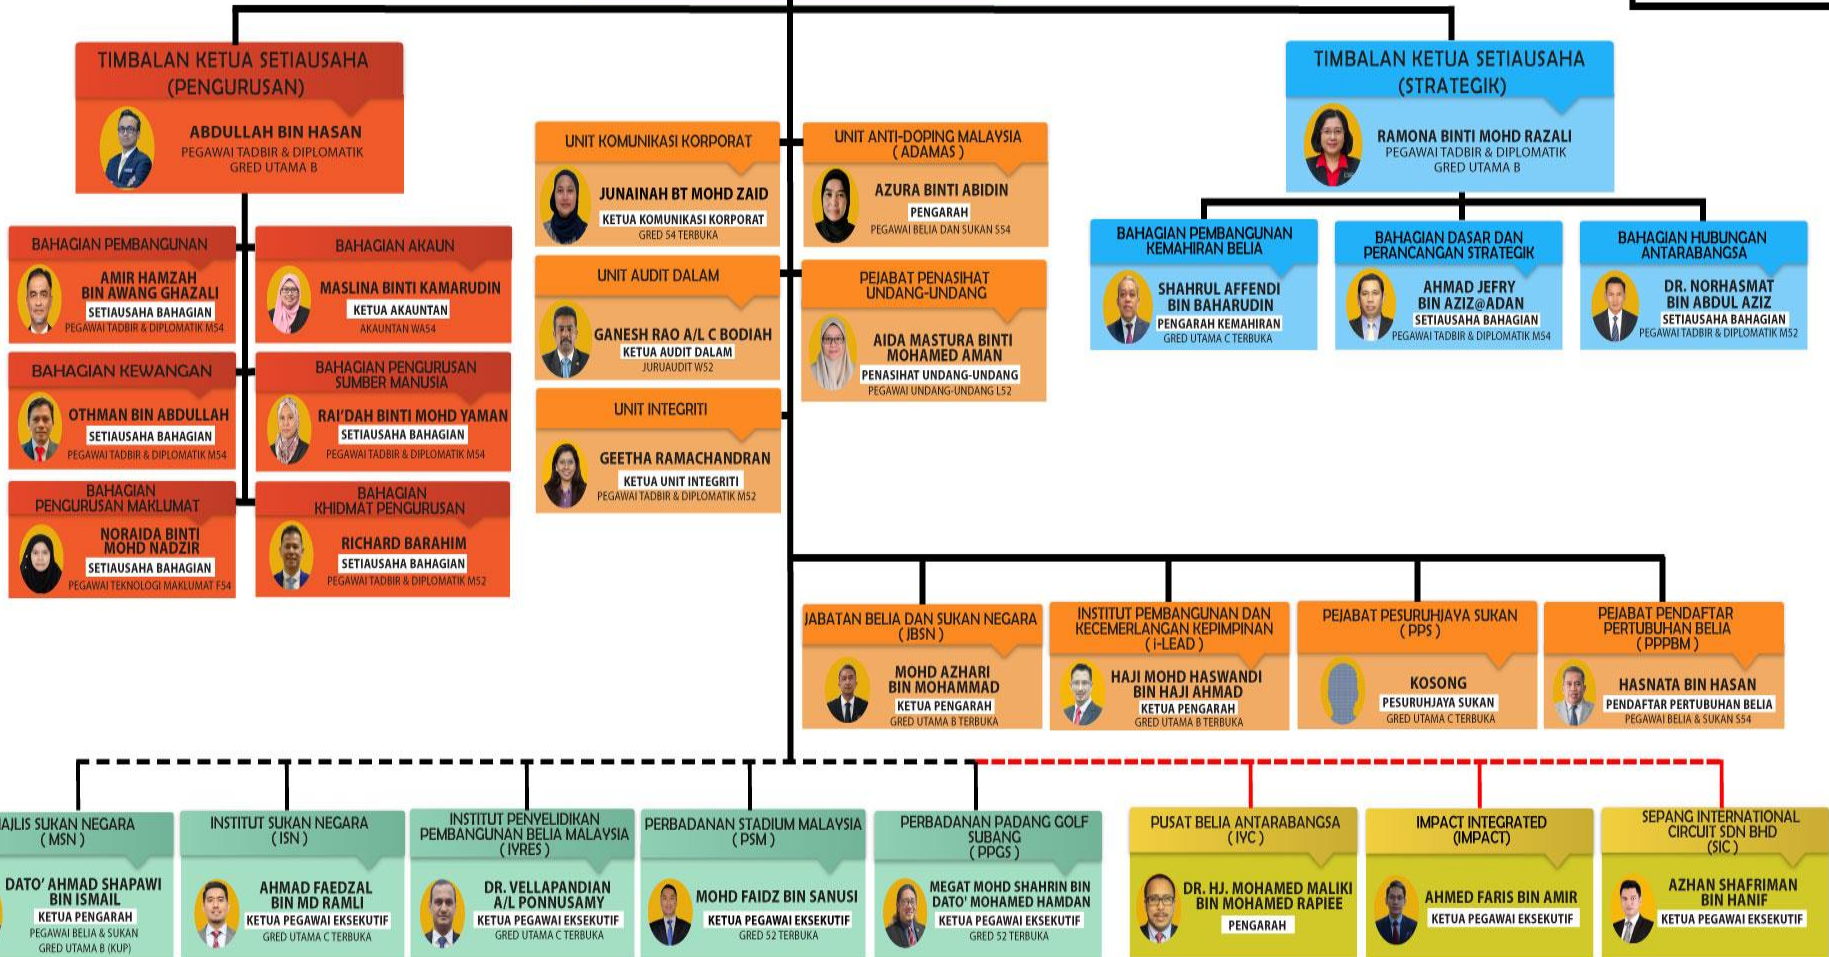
TIMBALAN KETUA SETIAUSAHA (PENGURUSAN)
ABDULLAH BIN HASAN
PEGAWAI TADBIR & DIPLOMATIK
GRED UTAMA B

BAHAGIAN PEMBANGUNAN
AMIR HAMZAH BIN AWANG GHAZALI
SETIAUSAHA BAHAGIAN
PEGAWAI TADBIR & DIPLOMATIK M54

BAHAGIAN AKAUN
MASLINA BINTI KAMARUDIN
KETUA AKAUNTAN
AKAUNTAN WA54

BAHAGIAN KEWANGAN
OTHMAN BIN ABDULLAH
SETIAUSAHA BAHAGIAN
PEGAWAI TADBIR & DIPLOMATIK M54

BAHAGIAN PENGURUSAN SUMBER MANUSIA
RAI'DAH BINTI MOHD YAMAN
SETIAUSAHA BAHAGIAN
PEGAWAI TADBIR & DIPLOMATIK M54

BAHAGIAN PENGURUSAN MAKLUMAT
NORAIDA BINTI MOHD NADZIR
SETIAUSAHA BAHAGIAN
PEGAWAI TEKNOLOGI MAKLUMAT F54

BAHAGIAN KHIDMAT PENGURUSAN
RICHARD BARAHIM
SETIAUSAHA BAHAGIAN
PEGAWAI TADBIR & DIPLOMATIK M52

UNIT KOMUNIKASI KORPORAT
JUNAINAH BT MOHD ZAID
KETUA KOMUNIKASI KORPORAT
GRED 54 TERBUKA

UNIT ANTI-DOPING MALAYSIA ( ADAMAS )
AZURA BINTI ABIDIN
PENGARAH
PEGAWAI BELIA DAN SUKAN S54

UNIT AUDIT DALAM
GANESH RAO A/L C BODIAH
KETUA AUDIT DALAM
JURUAUDIT W52

PEJABAT PENASIHAT UNDANG-UNDANG
AIDA MASTURA BINTI MOHAMED AMAN
PENASIHAT UNDANG-UNDANG
PEGAWAI UNDANG-UNDANG L52

UNIT INTEGRITI
GEETHA RAMACHANDRAN
KETUA UNIT INTEGRITI
PEGAWAI TADBIR & DIPLOMATIK M52

TIMBALAN KETUA SETIAUSAHA (STRATEGIK)
RAMONA BINTI MOHD RAZALI
PEGAWAI TADBIR & DIPLOMATIK
GRED UTAMA B

BAHAGIAN PEMBANGUNAN KEMAHIRAN BELIA
SHAHRUL AFFENDI BIN BAHARUDIN
PENGARAH KEMAHIRAN
GRED UTAMA C TERBUKA

BAHAGIAN DASAR DAN PERANCANGAN STRATEGIK
AHMAD JEFRY BIN AZIZ@ADAN
SETIAUSAHA BAHAGIAN
PEGAWAI TADBIR & DIPLOMATIK M54

BAHAGIAN HUBUNGAN ANTARABANGSA
DR. NORHASMAT BIN ABDUL AZIZ
SETIAUSAHA BAHAGIAN
PEGAWAI TADBIR & DIPLOMATIK M52

JABATAN BELIA DAN SUKAN NEGARA ( JBSN )
MOHD AZHARI BIN MOHAMMAD
KETUA PENGARAH
GRED UTAMA B TERBUKA

INSTITUT PEMBANGUNAN DAN KECEMERLANGAN KEPIMPINAN ( i-LEAD )
HAJI MOHD HASWANDI BIN HAJI AHMAD
KETUA PENGARAH
GRED UTAMA B TERBUKA

PEJABAT PESURUHJAYA SUKAN ( PPS )
KOSONG
PESURUHJAYA SUKAN
GRED UTAMA C TERBUKA

PEJABAT PENDAFTAR PERTUBUHAN BELIA ( PPPBM )
HASNATA BIN HASAN
PENDAFTAR PERTUBUHAN BELIA
PEGAWAI BELIA & SUKAN S54

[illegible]AJLIS SUKAN NEGARA ( MSN )
DATO' AHMAD SHAPAWI BIN ISMAIL
KETUA PENGARAH
PEGAWAI BELIA & SUKAN
GRED UTAMA B (KUP)

INSTITUT SUKAN NEGARA ( ISN )
AHMAD FAEDZAL BIN MD RAMLI
KETUA PEGAWAI EKSEKUTIF
GRED UTAMA C TERBUKA

INSTITUT PENYELIDIKAN PEMBANGUNAN BELIA MALAYSIA ( IYRES )
DR. VELLAPANDIAN A/L PONNUSAMY
KETUA PEGAWAI EKSEKUTIF
GRED UTAMA C TERBUKA

PERBADANAN STADIUM MALAYSIA ( PSM )
MOHD FAIDZ BIN SANUSI
KETUA PEGAWAI EKSEKUTIF
GRED 52 TERBUKA

PERBADANAN PADANG GOLF SUBANG ( PPGS )
MEGAT MOHD SHAHRIN BIN DATO' MOHAMED HAMDAN
KETUA PEGAWAI EKSEKUTIF
GRED 52 TERBUKA

PUSAT BELIA ANTARABANGSA ( IYC )
DR. HJ. MOHAMED MALIKI BIN MOHAMED RAPIEE
PENGARAH

IMPACT INTEGRATED (IMPACT)
AHMED FARIS BIN AMIR
KETUA PEGAWAI EKSEKUTIF

SEPANG INTERNATIONAL CIRCUIT SDN BHD (SIC)
AZHAN SHAFRIMAN BIN HANIF
KETUA PEGAWAI EKSEKUTIF